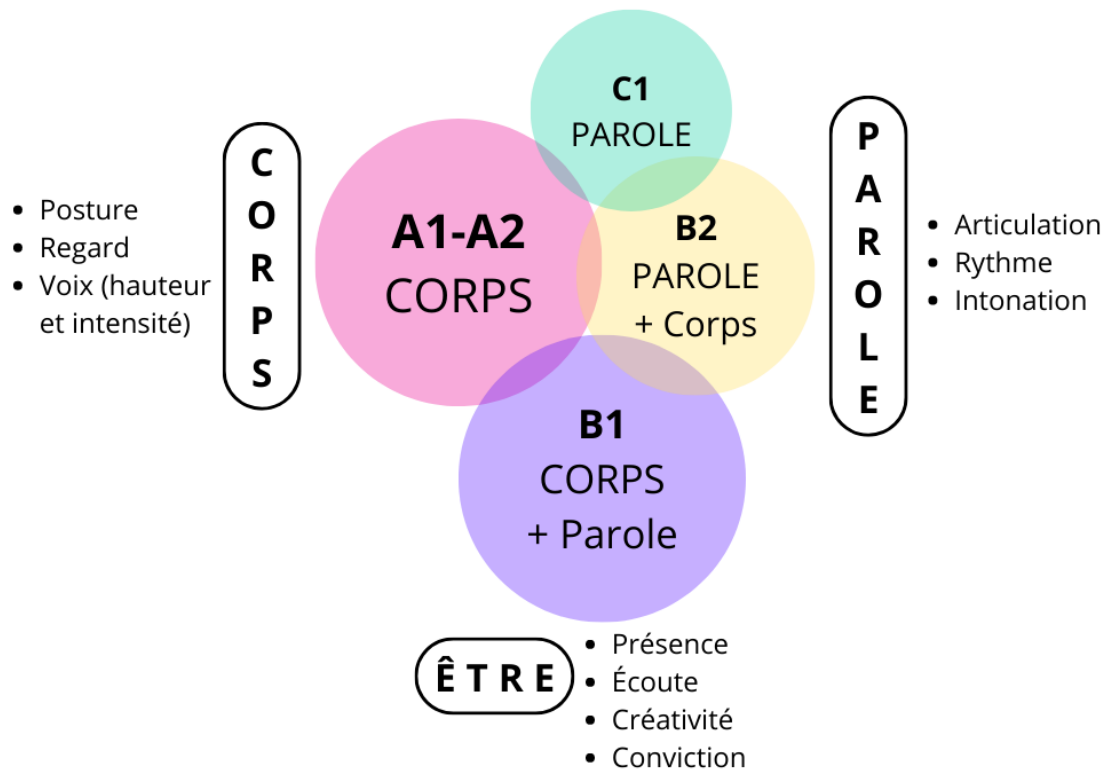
C1
PAROLE

- Posture
- Regard
- Voix (hauteur et intensité)

C O R P S

A1-A2
CORPS

B2
PAROLE
+ Corps

P A R O L E

- Articulation
- Rythme
- Intonation

B1
CORPS
+ Parole

Ê T R E

- Présence
- Écoute
- Créativité
- Conviction